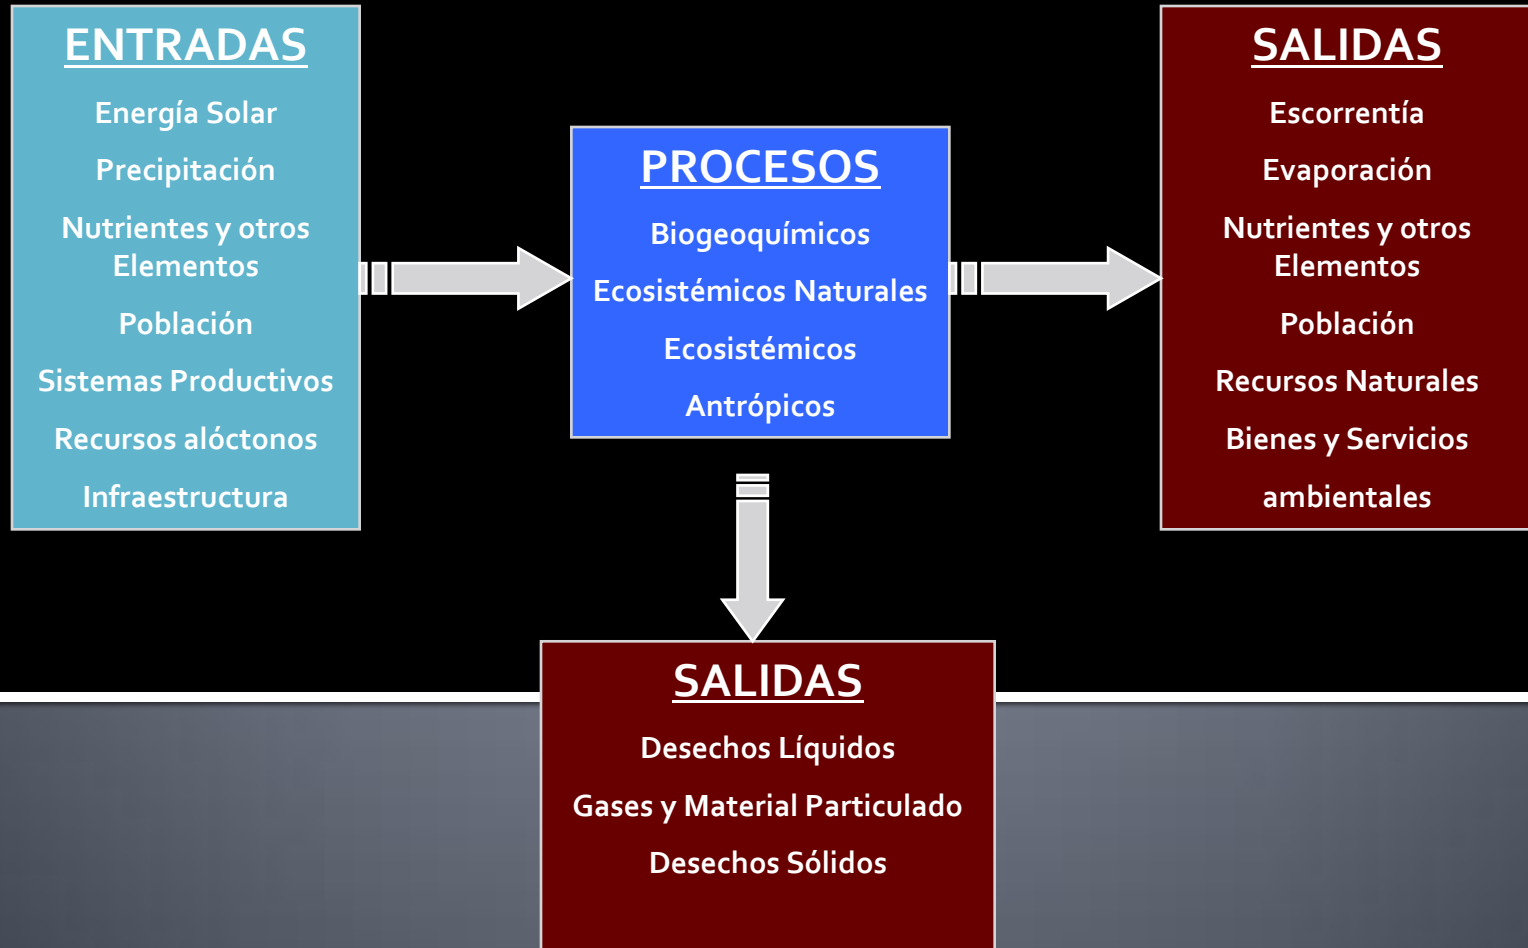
ENTRADAS

Energía Solar

Precipitación

Nutrientes y otros Elementos

Población

Sistemas Productivos

Recursos alóctonos

Infraestructura

PROCESOS

Biogeoquímicos

Ecosistémicos Naturales

Ecosistémicos

Antrópicos

SALIDAS

Escorrentía

Evaporación

Nutrientes y otros Elementos

Población

Recursos Naturales

Bienes y Servicios

ambientales

SALIDAS

Desechos Líquidos

Gases y Material Particulado

Desechos Sólidos